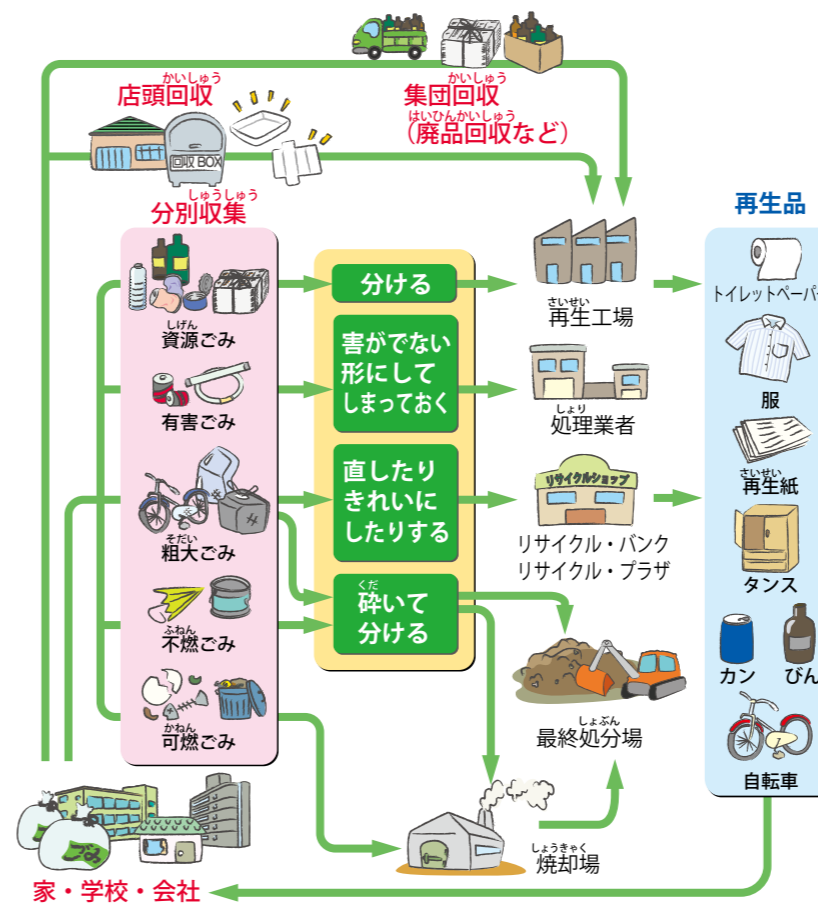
かいしゅう
店頭回収

回収BOX

かいしゅう
集団回収
はいひんかいしゅう
（廃品回収など）

しゅうしゅう
分別収集

しげん
資源ごみ

有害ごみ

そだい
粗大ごみ

ふねん
不燃ごみ

かねん
可燃ごみ

分ける

害がでない形にしてしまっておく

直したりきれいにしたりする

くだ
砕いて分ける

さいせい
再生工場

しょり
処理業者

リサイクルショップ

リサイクル・バンク
リサイクル・プラザ

しょぶん
最終処分場

しょうきゃく
焼却場

再生品

トイレットペーパ

服

さいせい
再生紙

タンス

カン

びん

自転車

ごみ

家・学校・会社